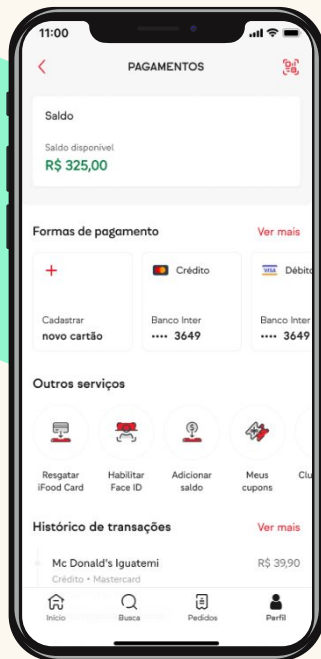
11:00

PAGAMENTOS

Saldo

Saldo disponível
R$ 325,00

Formas de pagamento
Ver mais

+
Cadastrar
novo cartão

Crédito
Banco Inter
•••• 3649

VISA Débito
Banco Inter
•••• 3649

Outros serviços

Resgatar iFood Card

Habilitar Face ID

Adicionar saldo

Meus cupons

Clu

Histórico de transações
Ver mais

Mc Donald's Iguatemi
R$ 39,90
Crédito • Mastercard

Início
Busca
Pedidos
Perfil